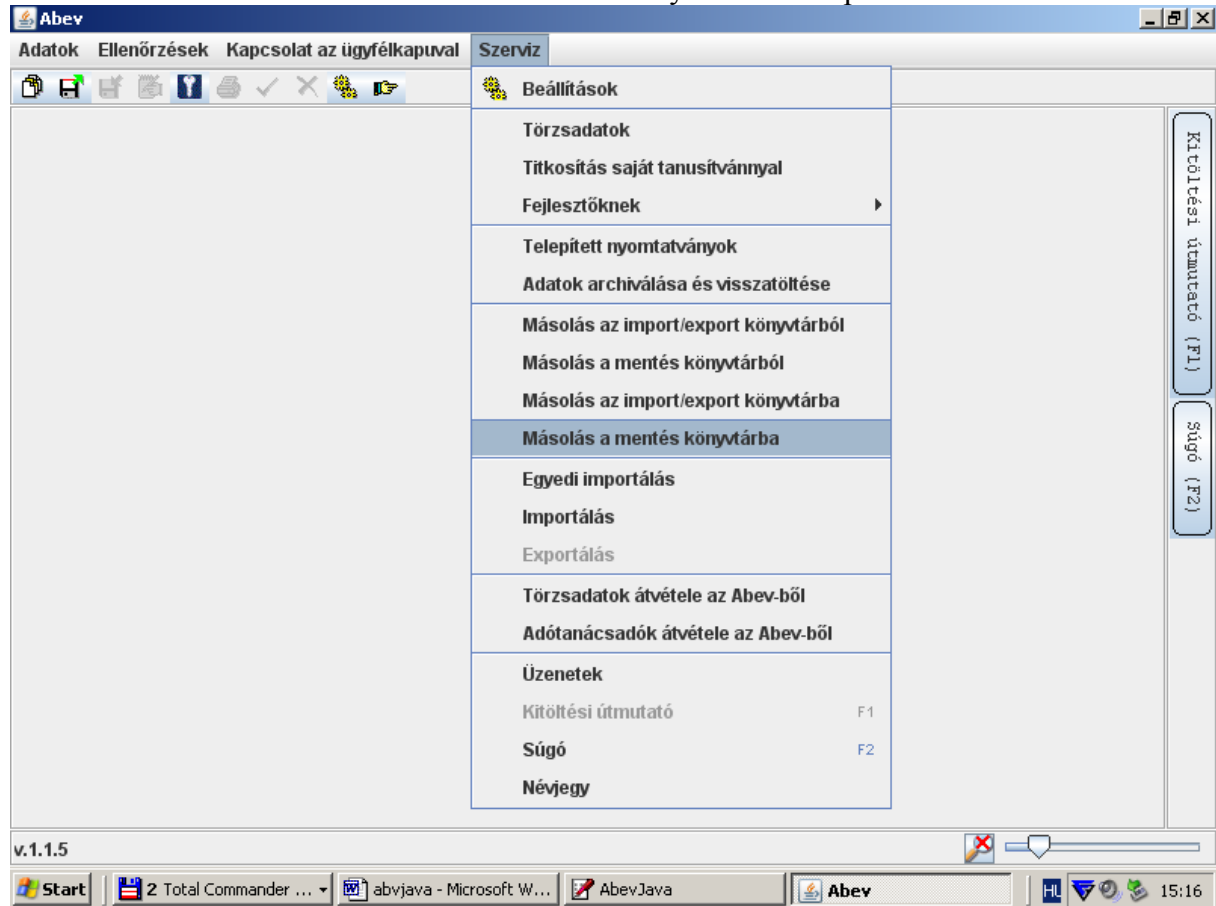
Abev

Adatok Ellenőrzések Kapcsolat az ügyfélkapuval Szerviz

Beállítások
Törzsadatok
Titkosítás saját tanusítvánnyal
Fejlesztőknek
Telepített nyomtatványok
Adatok archiválása és visszatöltése
Másolás az import/export könyvtárból
Másolás a mentés könyvtárból
Másolás az import/export könyvtárba
Másolás a mentés könyvtárba
Egyedi importálás
Importálás
Exportálás
Törzsadatok átvétele az Abev-ből
Adótanácsadók átvétele az Abev-ből
Üzenetek
Kitöltési útmutató F1
Súgó F2
Névjegy

Kitöltési útmutató (F1)
Súgó (F2)

v.1.1.5

Start 2 Total Commander ... abvjava - Microsoft W... AbevJava Abev HU 15:16